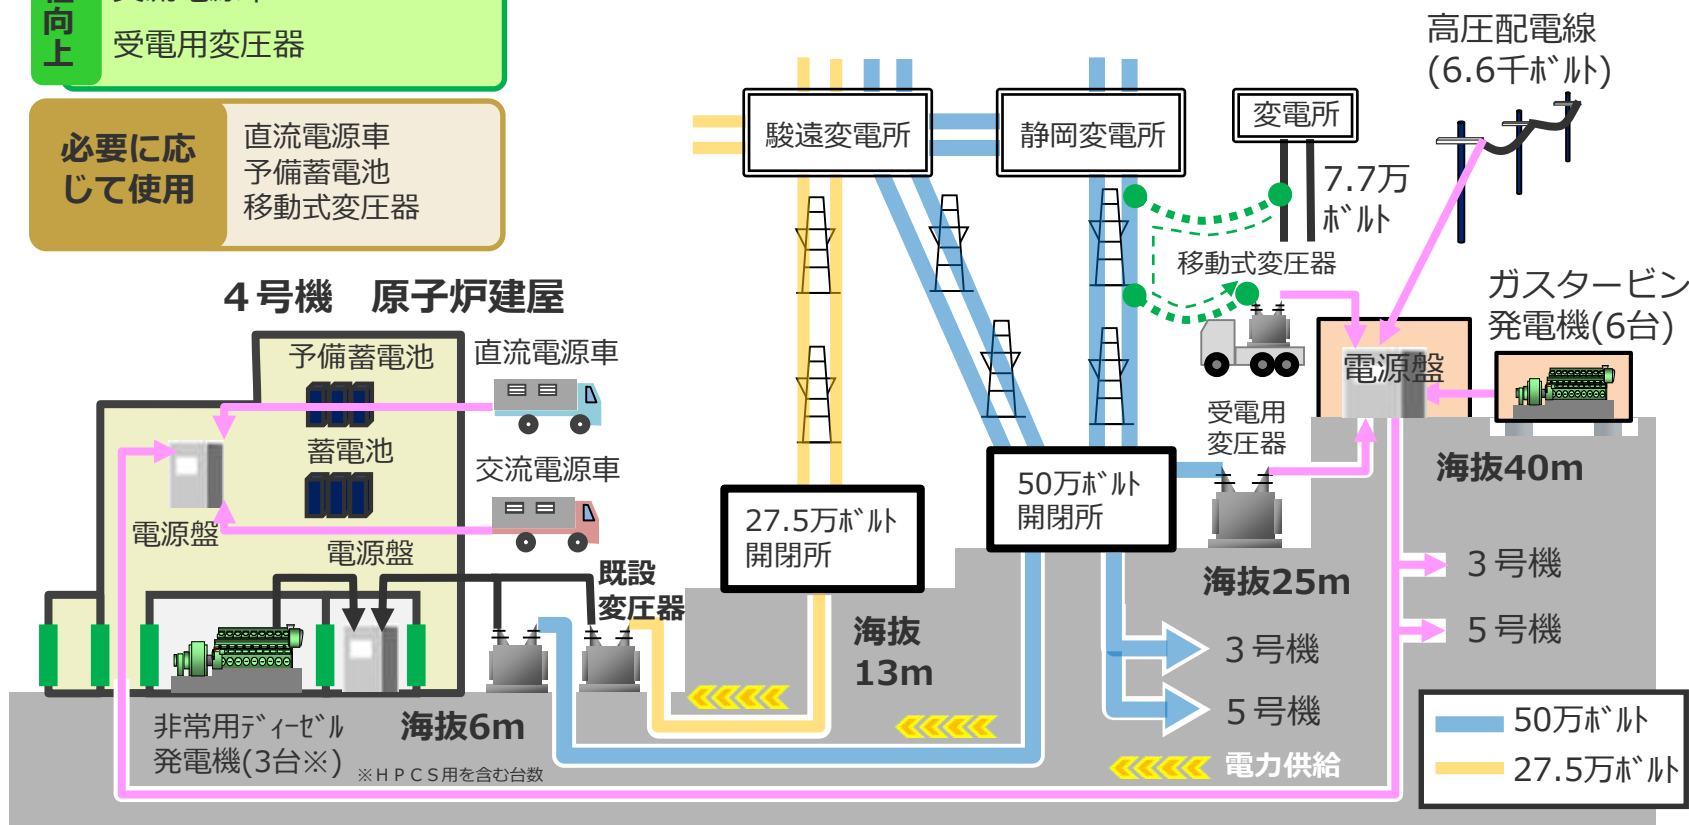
向上
受電用変圧器

必要に応じて使用
直流電源車
予備蓄電池
移動式変圧器

高圧配電線
(6.6千ボルト)

駿遠変電所
静岡変電所
変電所
7.7万ボルト
移動式変圧器

ガスタービン発電機(6台)

4号機　原子炉建屋
予備蓄電池
直流電源車
蓄電池
交流電源車
電源盤
電源盤
既設変圧器

27.5万ボルト開閉所
50万ボルト開閉所
受電用変圧器
電源盤

海抜40m
海抜25m
海抜13m
海抜6m

3号機
5号機
3号機
5号機

非常用ディーゼル発電機(3台※)
※ＨＰＣＳ用を含む台数

電力供給

50万ボルト
27.5万ボルト